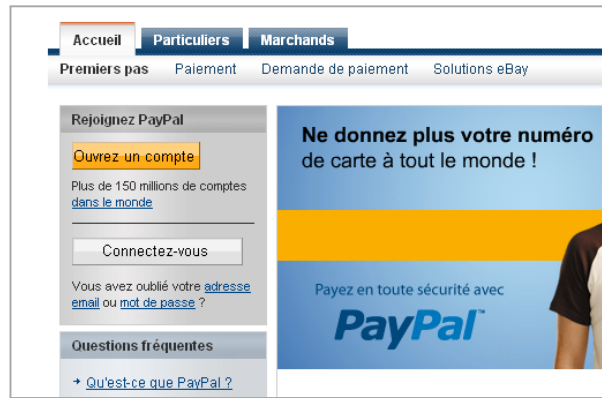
Accueil | Particuliers | Marchands

Premiers pas | Paiement | Demande de paiement | Solutions eBay

Rejoignez PayPal

Ouvrez un compte

Plus de 150 millions de comptes dans le monde

Connectez-vous

Vous avez oublié votre adresse email ou mot de passe ?

Questions fréquentes

Qu'est-ce que PayPal ?

Ne donnez plus votre numéro de carte à tout le monde !

Payez en toute sécurité avec

PayPal